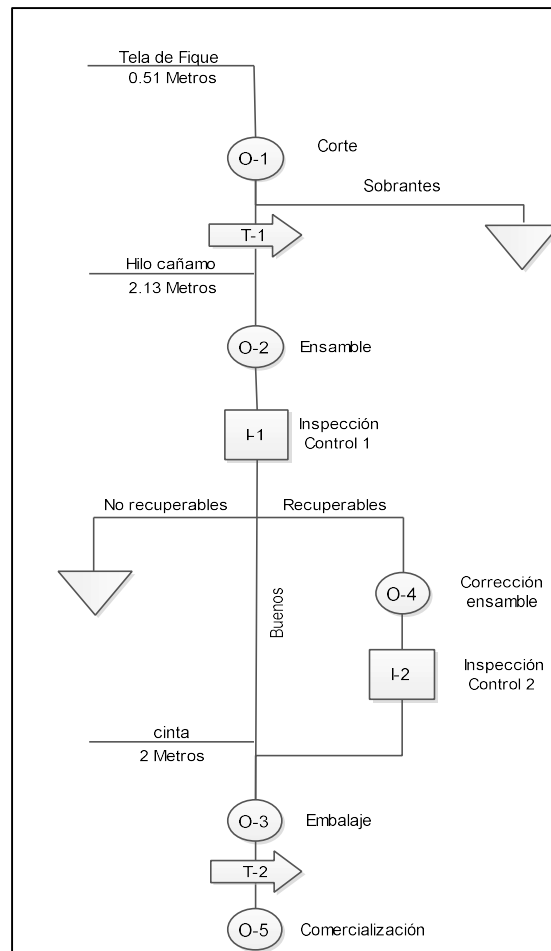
Tela de Fique
0.51 Metros

O-1
Corte

Sobrantes

T-1

Hilo cañamo
2.13 Metros

O-2
Ensamble

I-1
Inspección
Control 1

No recuperables
Recuperables

Buenos

O-4
Corrección
ensamble

I-2
Inspección
Control 2

cinta
2 Metros

O-3
Embalaje

T-2

O-5
Comercialización